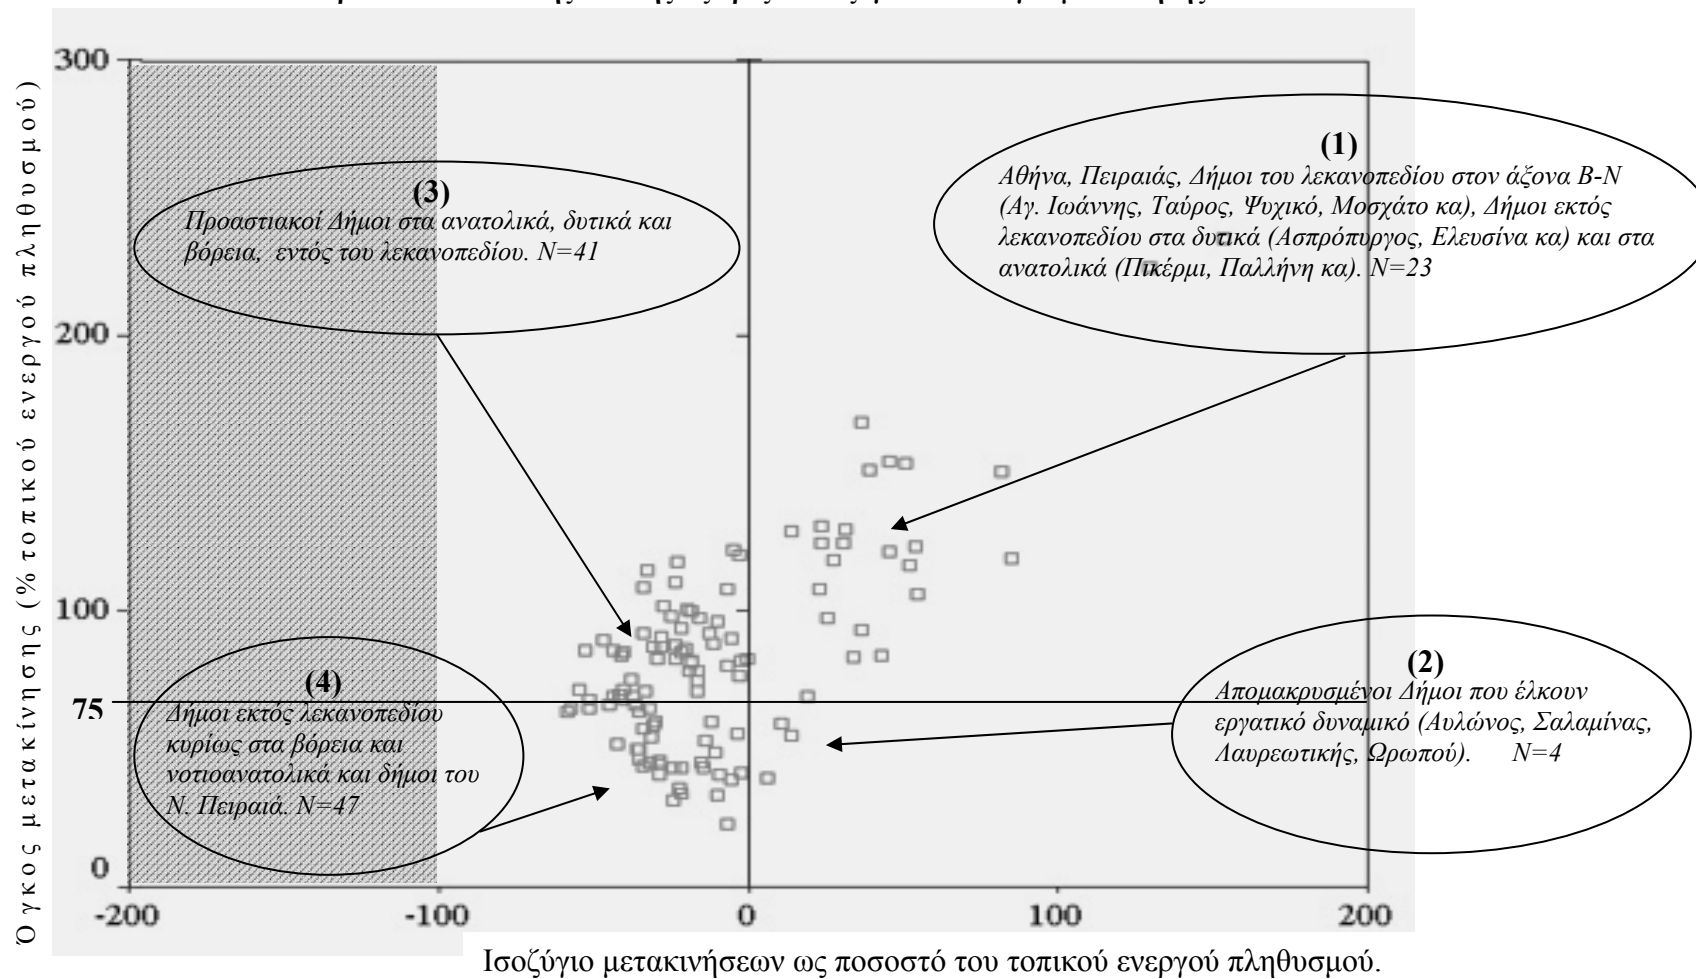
Όγκος μετακίνησης (% τοπικού ενεργού πληθυσμού)

300

200

100

75

0

-200

-100

0

100

200

(1)
Αθήνα, Πειραιάς, Δήμοι του λεκανοπεδίου στον άξονα Β-Ν (Αγ. Ιωάννης, Ταύρος, Ψυχικό, Μοσχάτο κα), Δήμοι εκτός λεκανοπεδίου στα δυτικά (Ασπρόπυργος, Ελευσίνα κα) και στα ανατολικά (Πικέρμι, Παλλήνη κα). N=23

(3)
Προαστιακοί Δήμοι στα ανατολικά, δυτικά και βόρεια, εντός του λεκανοπεδίου. N=41

(2)
Απομακρυσμένοι Δήμοι που έλκουν εργατικό δυναμικό (Αυλώνος, Σαλαμίνας, Λαυρεωτικής, Ωρωπού). N=4

(4)
Δήμοι εκτός λεκανοπεδίου κυρίως στα βόρεια και νοτιοανατολικά και δήμοι του Ν. Πειραιά. N=47

Ισοζύγιο μετακινήσεων ως ποσοστό του τοπικού ενεργού πληθυσμού.